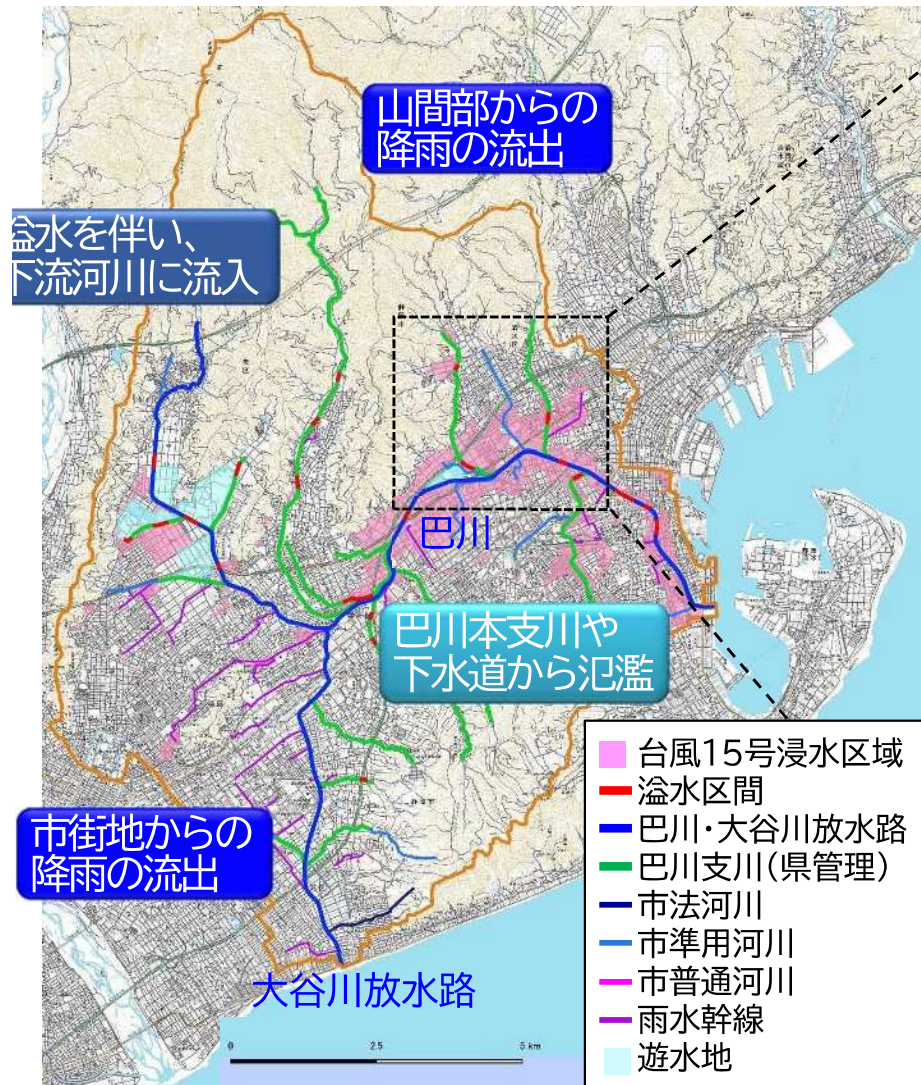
山間部からの
降雨の流出

溢水を伴い、
下流河川に流入

巴川

巴川本支川や
下水道から氾濫

市街地からの
降雨の流出

大谷川放水路

台風15号浸水区域
溢水区間
巴川・大谷川放水路
巴川支川（県管理）
市法河川
市準用河川
市普通河川
雨水幹線
遊水地

0
2.5
5 km